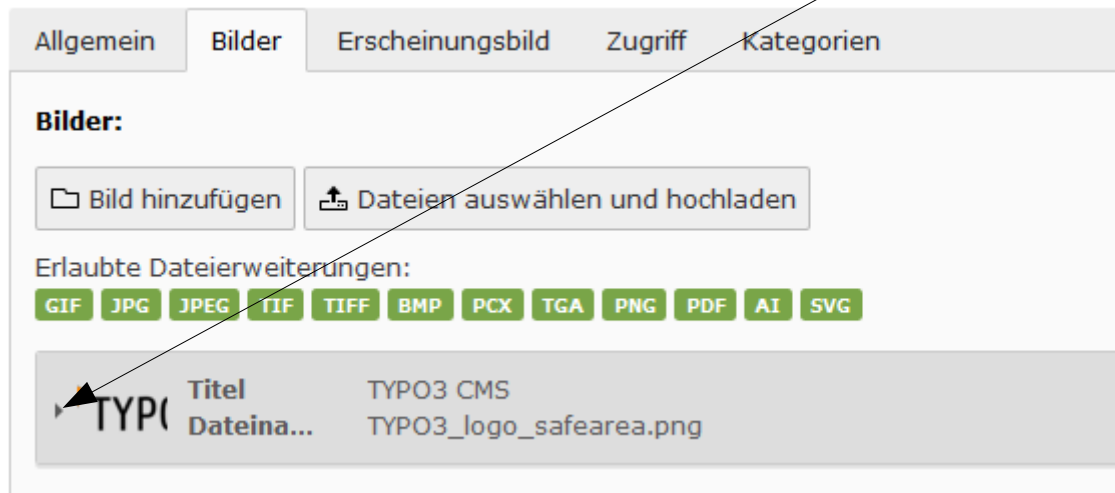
Allgemein Bilder Erscheinungsbild Zugriff Kategorien

**Bilder:**

Bild hinzufügen Dateien auswählen und hochladen

Erlaubte Dateierweiterungen:
GIF JPG JPEG TIF TIFF BMP PCX TGA PNG PDF AI SVG

TYP( Titel TYPO3 CMS
Dateina... TYPO3_logo_safearea.png